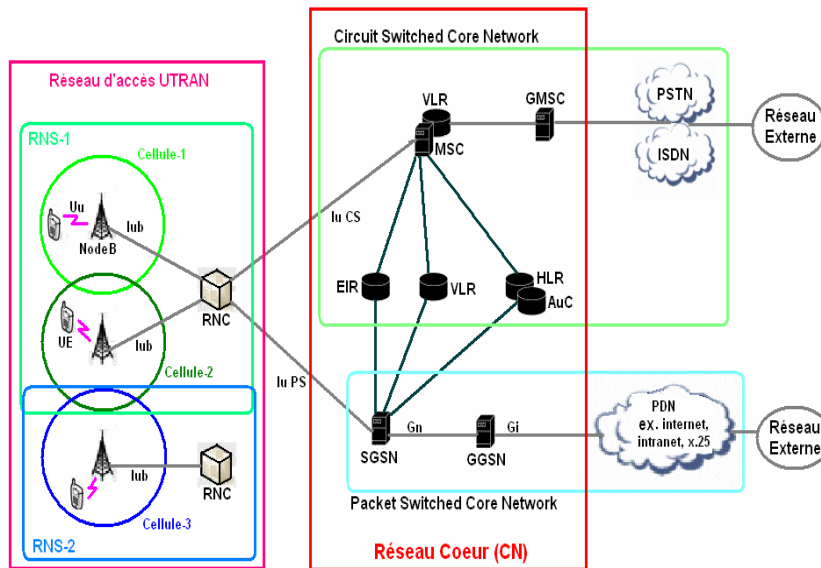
Réseau d'accès UTRAN

RNS-1

Cellule-1

Uu

Iub

NodeB

UE

Iub

Cellule-2

RNC

Iub

RNC

Cellule-3

RNS-2

Circuit Switched Core Network

VLR

MSC

GMSC

PSTN

ISDN

Réseau Externe

Iu CS

EIR

VLR

HLR

AuC

Iu PS

Gn

Gi

SGSN

GGSN

PDN ex. internet, intranet, x.25

Réseau Externe

Packet Switched Core Network

Réseau Coeur (CN)